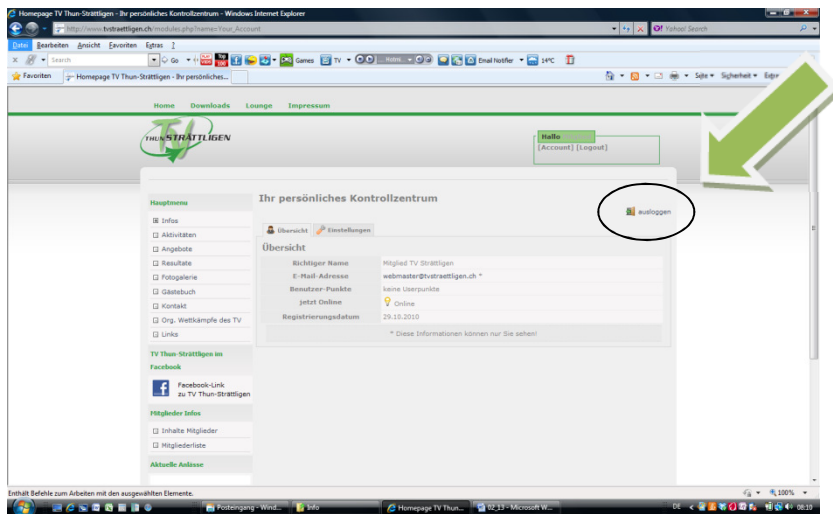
Homepage TV Thun-Strättligen - Ihr persönliches Kontrollzentrum - Windows Internet Explorer

http://www.tvstraettligen.ch/modules.php?name=Your_Account

Yahoo! Search

Datei Bearbeiten Ansicht Favoriten Extras ?

Search

Go

Games

TV

Email Notifier

14°C

Favoriten

Homepage TV Thun-Strättligen - Ihr persönliches...

Seite Sicherheit Extras

Home Downloads Lounge Impressum

THUN STRÄTTLIGEN TV

Hallo
[Account] [Logout]

Hauptmenu

Infos
Aktivitäten
Angebote
Resultate
Fotogalerie
Gästebuch
Kontakt
Org. Wettkämpfe des TV
Links

TV Thun-Strättligen im Facebook

Facebook-Link zu TV Thun-Strättligen

Mitglieder Infos

Inhalte Mitglieder
Mitgliederliste

Aktuelle Anlässe

Ihr persönliches Kontrollzentrum

ausloggen

Übersicht Einstellungen

Übersicht

| Richtiger Name | Mitglied TV Strättligen |
|---|---|
| E-Mail-Adresse | webmaster@tvstraettligen.ch * |
| Benutzer-Punkte | keine Userpunkte |
| jetzt Online | Online |
| Registrierungsdatum | 29.10.2010 |

* Diese Informationen können nur Sie sehen!

Enthält Befehle zum Arbeiten mit den ausgewählten Elementen.

100%

Posteingang - Wind...

Info

Homepage TV Thun...

02_13 - Microsoft W...

DE

08:19